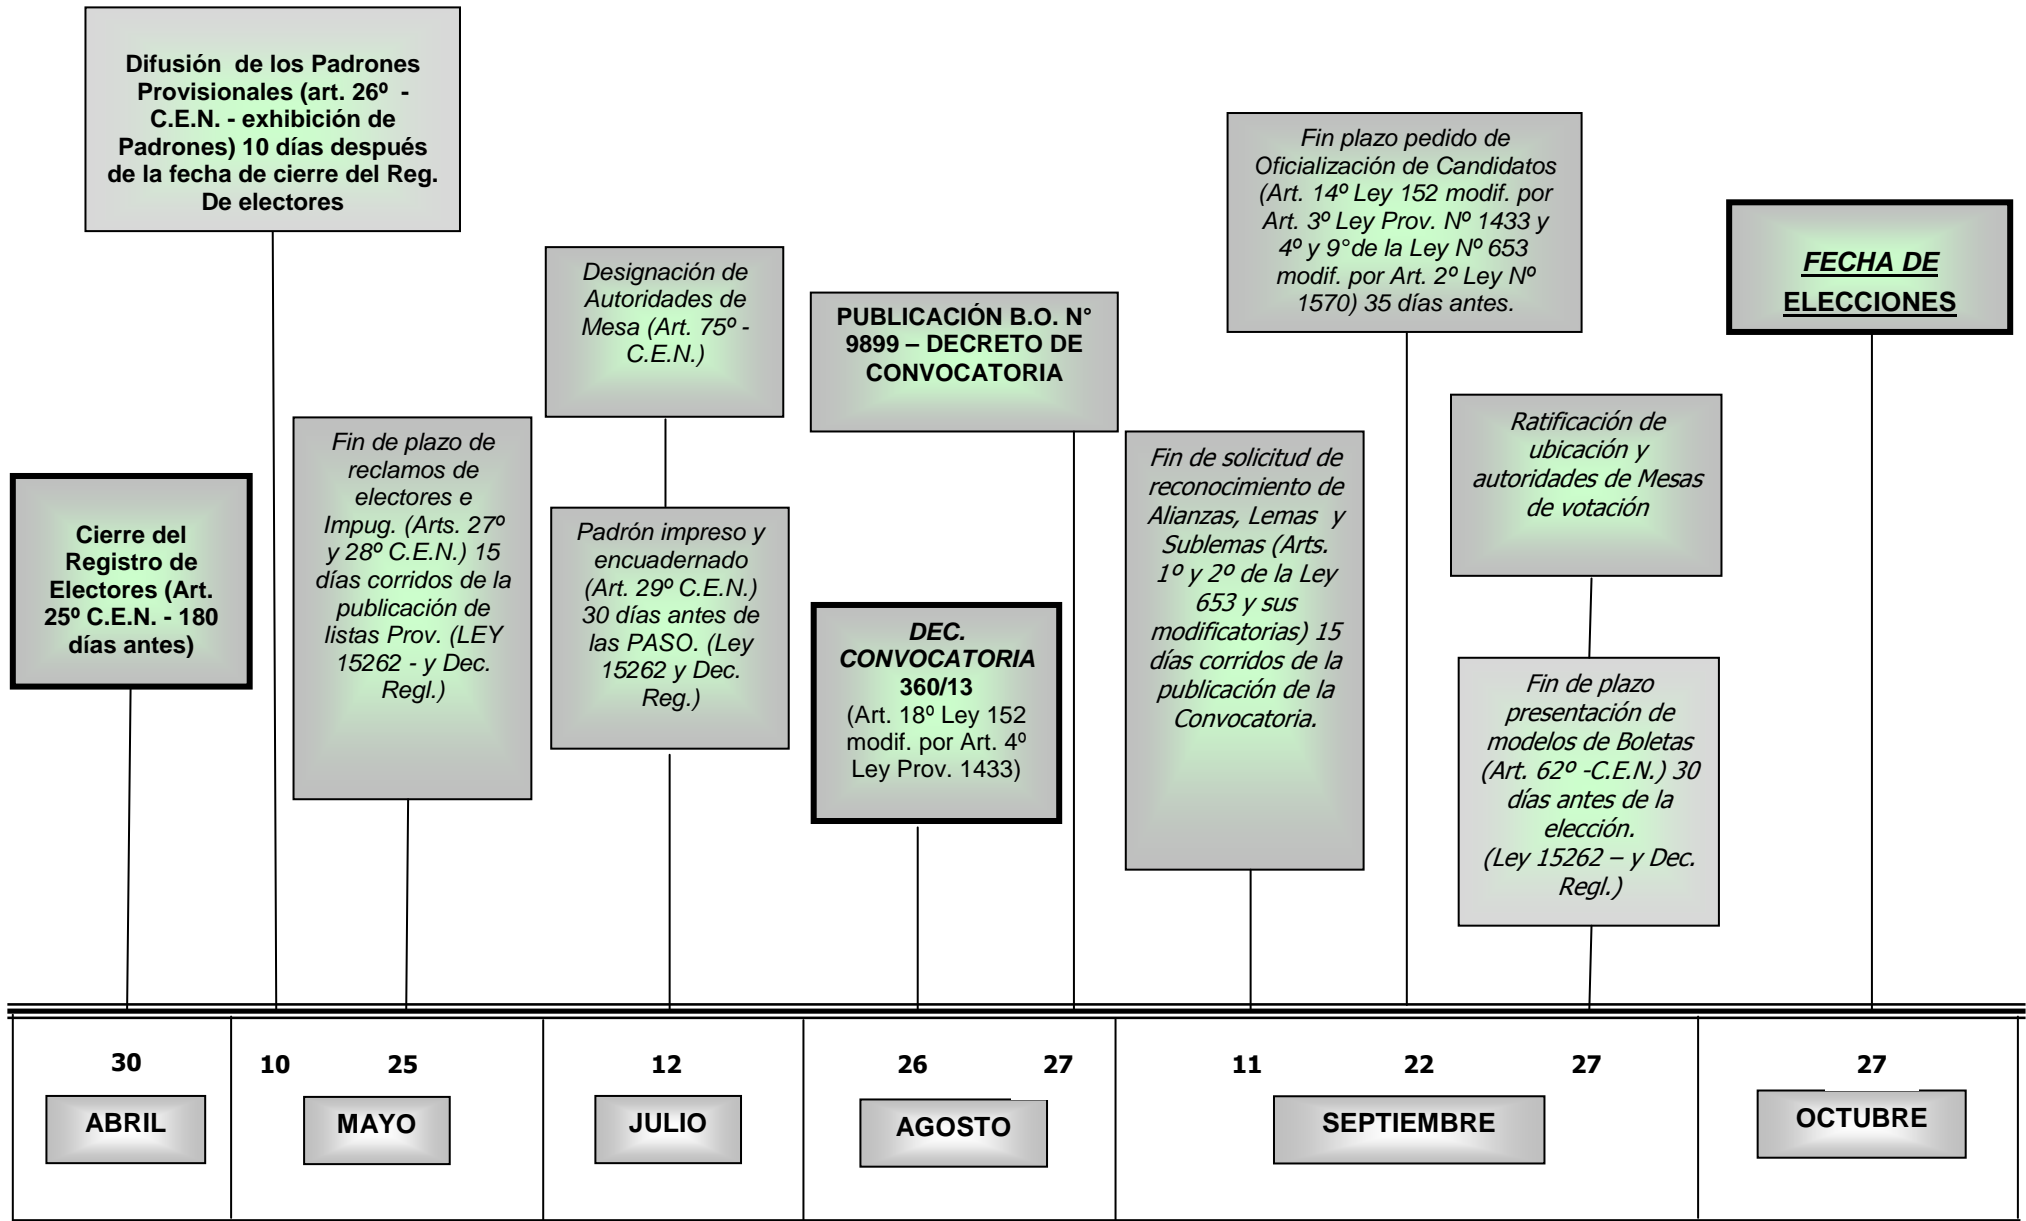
Difusión de los Padrones Provisionales (art. 26º - C.E.N. - exhibición de Padrones) 10 días después de la fecha de cierre del Reg. De electores

Fin plazo pedido de Oficialización de Candidatos (Art. 14º Ley 152 modif. por Art. 3º Ley Prov. Nº 1433 y 4º y 9°de la Ley Nº 653 modif. por Art. 2º Ley Nº 1570) 35 días antes.

FECHA DE ELECCIONES

Designación de Autoridades de Mesa (Art. 75º - C.E.N.)

PUBLICACIÓN B.O. N° 9899 – DECRETO DE CONVOCATORIA

Ratificación de ubicación y autoridades de Mesas de votación

Fin de plazo de reclamos de electores e Impug. (Arts. 27º y 28º C.E.N.) 15 días corridos de la publicación de listas Prov. (LEY 15262 - y Dec. Regl.)

Fin de solicitud de reconocimiento de Alianzas, Lemas y Sublemas (Arts. 1º y 2º de la Ley 653 y sus modificatorias) 15 días corridos de la publicación de la Convocatoria.

Cierre del Registro de Electores (Art. 25º C.E.N. - 180 días antes)

Padrón impreso y encuadernado (Art. 29º C.E.N.) 30 días antes de las PASO. (Ley 15262 y Dec. Reg.)

DEC. CONVOCATORIA 360/13 (Art. 18º Ley 152 modif. por Art. 4º Ley Prov. 1433)

Fin de plazo presentación de modelos de Boletas (Art. 62º -C.E.N.) 30 días antes de la elección. (Ley 15262 – y Dec. Regl.)

| 30 | 10 25 | 12 | 26 27 | 11 22 27 | 27 |
|---|---|---|---|---|---|
| ABRIL | MAYO | JULIO | AGOSTO | SEPTIEMBRE | OCTUBRE |